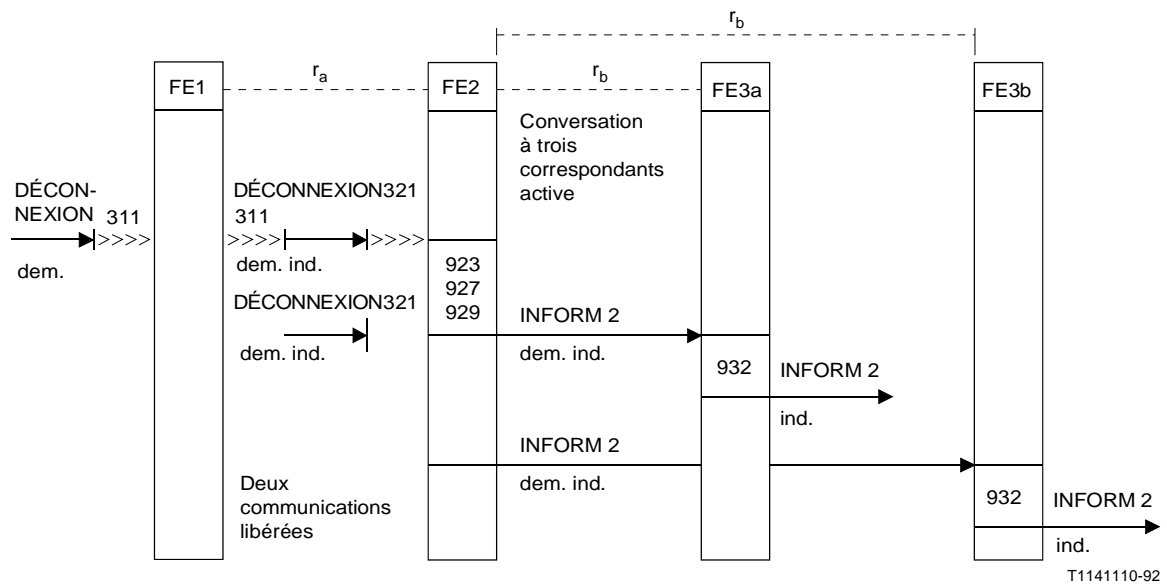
$r_b$

FE1 $r_a$ FE2 $r_b$ FE3a FE3b

Conversation à trois correspondants active

DÉCON-NEXION 311
dem.

DÉCONNEXION321
311
dem. ind.

923
927
929

DÉCONNEXION321
dem. ind.

INFORM 2
dem. ind.

932 INFORM 2
ind.

INFORM 2
dem. ind.

Deux communications libérées

932 INFORM 2
ind.

T1141110-92